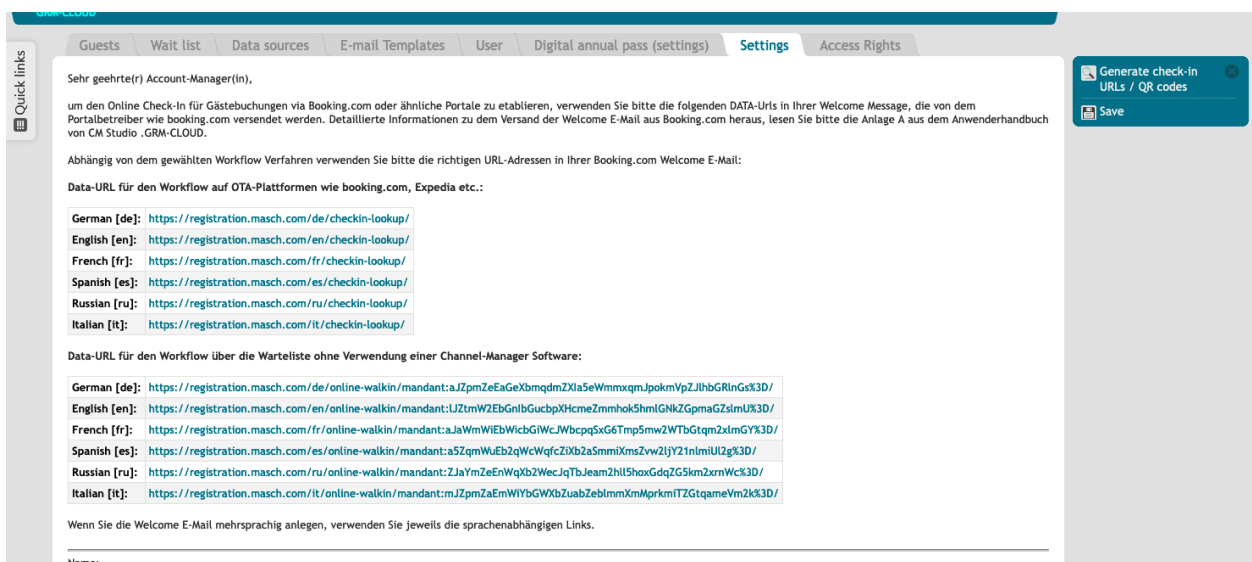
GRM-CLOUD

Guests | Wait list | Data sources | E-mail Templates | User | Digital annual pass (settings) | Settings | Access Rights

Quick links

Generate check-in URLs / QR codes

Save

Sehr geehrte(r) Account-Manager(in),

um den Online Check-In für Gästebuchungen via Booking.com oder ähnliche Portale zu etablieren, verwenden Sie bitte die folgenden DATA-Urls in Ihrer Welcome Message, die von dem Portalbetreiber wie booking.com versendet werden. Detaillierte Informationen zu dem Versand der Welcome E-Mail aus Booking.com heraus, lesen Sie bitte die Anlage A aus dem Anwenderhandbuch von CM Studio .GRM-CLOUD.

Abhängig von dem gewählten Workflow Verfahren verwenden Sie bitte die richtigen URL-Adressen in Ihrer Booking.com Welcome E-Mail:

Data-URL für den Workflow auf OTA-Plattformen wie booking.com, Expedia etc.:

| German [de]: | https://registration.masch.com/de/checkin-lookup/ |
|---|---|
| English [en]: | https://registration.masch.com/en/checkin-lookup/ |
| French [fr]: | https://registration.masch.com/fr/checkin-lookup/ |
| Spanish [es]: | https://registration.masch.com/es/checkin-lookup/ |
| Russian [ru]: | https://registration.masch.com/ru/checkin-lookup/ |
| Italian [it]: | https://registration.masch.com/it/checkin-lookup/ |

Data-URL für den Workflow über die Warteliste ohne Verwendung einer Channel-Manager Software:

| German [de]: | https://registration.masch.com/de/online-walkin/mandant:aJZpmZeEaGeXbmqdmZXla5eWmmxqmJpokmVpZJlhbGRlnGs%3D/ |
|---|---|
| English [en]: | https://registration.masch.com/en/online-walkin/mandant:lJZtmW2EbGnlbGucbpXHcmeZmmhok5hmlGNkZGpmaGZslmU%3D/ |
| French [fr]: | https://registration.masch.com/fr/online-walkin/mandant:aJaWmWiEbWicbGiWcJWbcpqSxG6Tmp5mw2WTbGtqm2xlmGY%3D/ |
| Spanish [es]: | https://registration.masch.com/es/online-walkin/mandant:a5ZqmWuEb2qWcWqfcZiXb2aSmmiXmsZvw2ljY21nlmiUl2g%3D/ |
| Russian [ru]: | https://registration.masch.com/ru/online-walkin/mandant:ZJaYmZeEnWqXb2WecJqTbJeam2hll5hoxGdqZG5km2xrnWc%3D/ |
| Italian [it]: | https://registration.masch.com/it/online-walkin/mandant:mJZpmZaEmWiYbGWXbZuabZeblmmXmMprkmiTZGtqameVm2k%3D/ |

Wenn Sie die Welcome E-Mail mehrsprachig anlegen, verwenden Sie jeweils die sprachenabhängigen Links.

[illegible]